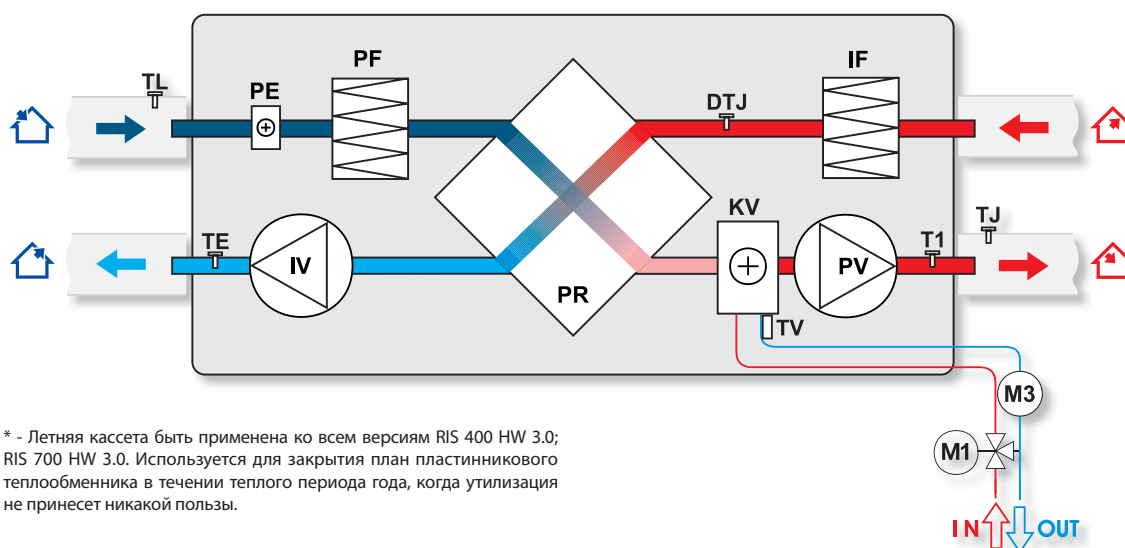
TL
PE
PF
DTJ
IF
KV
TJ
TE
IV
PV
T1
PR
TV
M3
M1
IN
OUT

* - Летняя кассета быть применена ко всем версиям RIS 400 HW 3.0; RIS 700 HW 3.0. Используется для закрытия план пластинникового теплообменника в течении теплого периода года, когда утилизация не принесет никакой пользы.